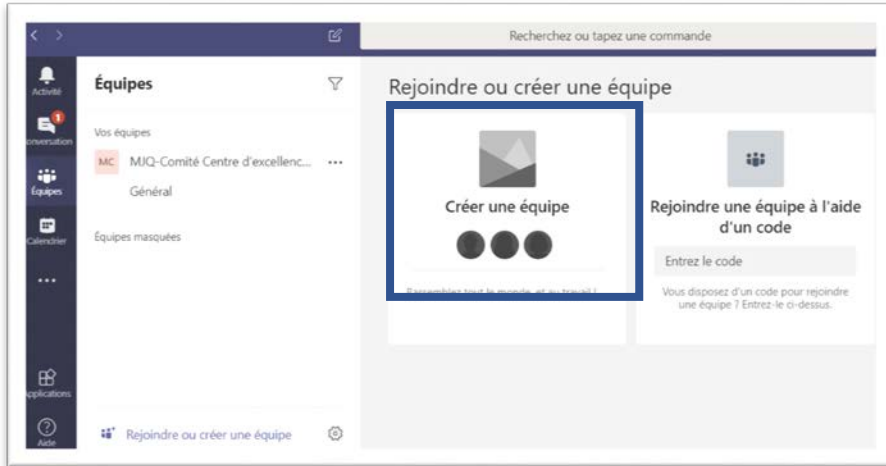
Recherchez ou tapez une commande

Activité

1

onversation

Équipes

Calendrier

...

Applications

Aide

Équipes

Vos équipes

MC MJQ-Comité Centre d'excellenc... ...

Général

Équipes masquées

Rejoindre ou créer une équipe

Rejoindre ou créer une équipe

Créer une équipe

Rassemblez tout le monde, et au travail !

Rejoindre une équipe à l'aide d'un code

Entrez le code

Vous disposez d'un code pour rejoindre une équipe ? Entrez-le ci-dessus.